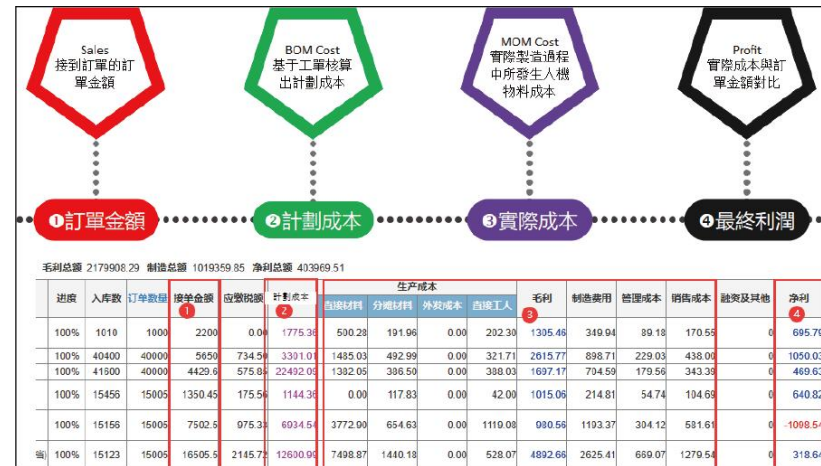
Sales
接到訂單的訂單金額

BOM Cost
基于工單核算出計劃成本

MOM Cost
實際製造過程中所發生人機物料成本

Profit
實際成本與訂單金額對比

❶訂單金額 ❷計劃成本 ❸實際成本 ❹最終利潤

毛利总额 2179908.29 制造总额 1019359.85 净利总额 403969.51

| 进度 | 入库数 | 订单数量 | 接单金额 ❶ | 应缴税额 | 計劃成本 ❷ | 直接材料 | 分摊材料 | 外发成本 | 直接工人 | 毛利 ❸ | 制造费用 | 管理成本 | 销售成本 | 融资及其他 | 净利 ❹ |
|---|---|---|---|---|---|---|---|---|---|---|---|---|---|---|---|
| 100% | 1010 | 1000 | 2200 | 0.00 | 1775.36 | 500.28 | 191.96 | 0.00 | 202.30 | 1305.46 | 349.94 | 89.18 | 170.55 | 0 | 695.79 |
| 100% | 40400 | 40000 | 5650 | 734.50 | 3301.01 | 1485.03 | 492.99 | 0.00 | 321.71 | 2615.77 | 898.71 | 229.03 | 438.00 | 0 | 1050.03 |
| 100% | 41600 | 40000 | 4429.6 | 575.84 | 22492.05 | 1382.05 | 386.50 | 0.00 | 388.03 | 1697.17 | 704.59 | 179.56 | 343.39 | 0 | 469.63 |
| 100% | 15456 | 15005 | 1350.45 | 175.56 | 1144.36 | 0.00 | 117.83 | 0.00 | 42.00 | 1015.06 | 214.81 | 54.74 | 104.69 | 0 | 640.82 |
| 100% | 15156 | 15005 | 7502.5 | 975.33 | 6934.54 | 3772.00 | 654.63 | 0.00 | 1110.08 | 990.56 | 1193.37 | 304.12 | 581.61 | 0 | -1098.54 |
| 100% | 15123 | 15005 | 16505.5 | 2145.72 | 12630.90 | 7498.87 | 1440.18 | 0.00 | 528.07 | 4892.66 | 2625.41 | 669.07 | 1279.54 | 0 | 318.64 |